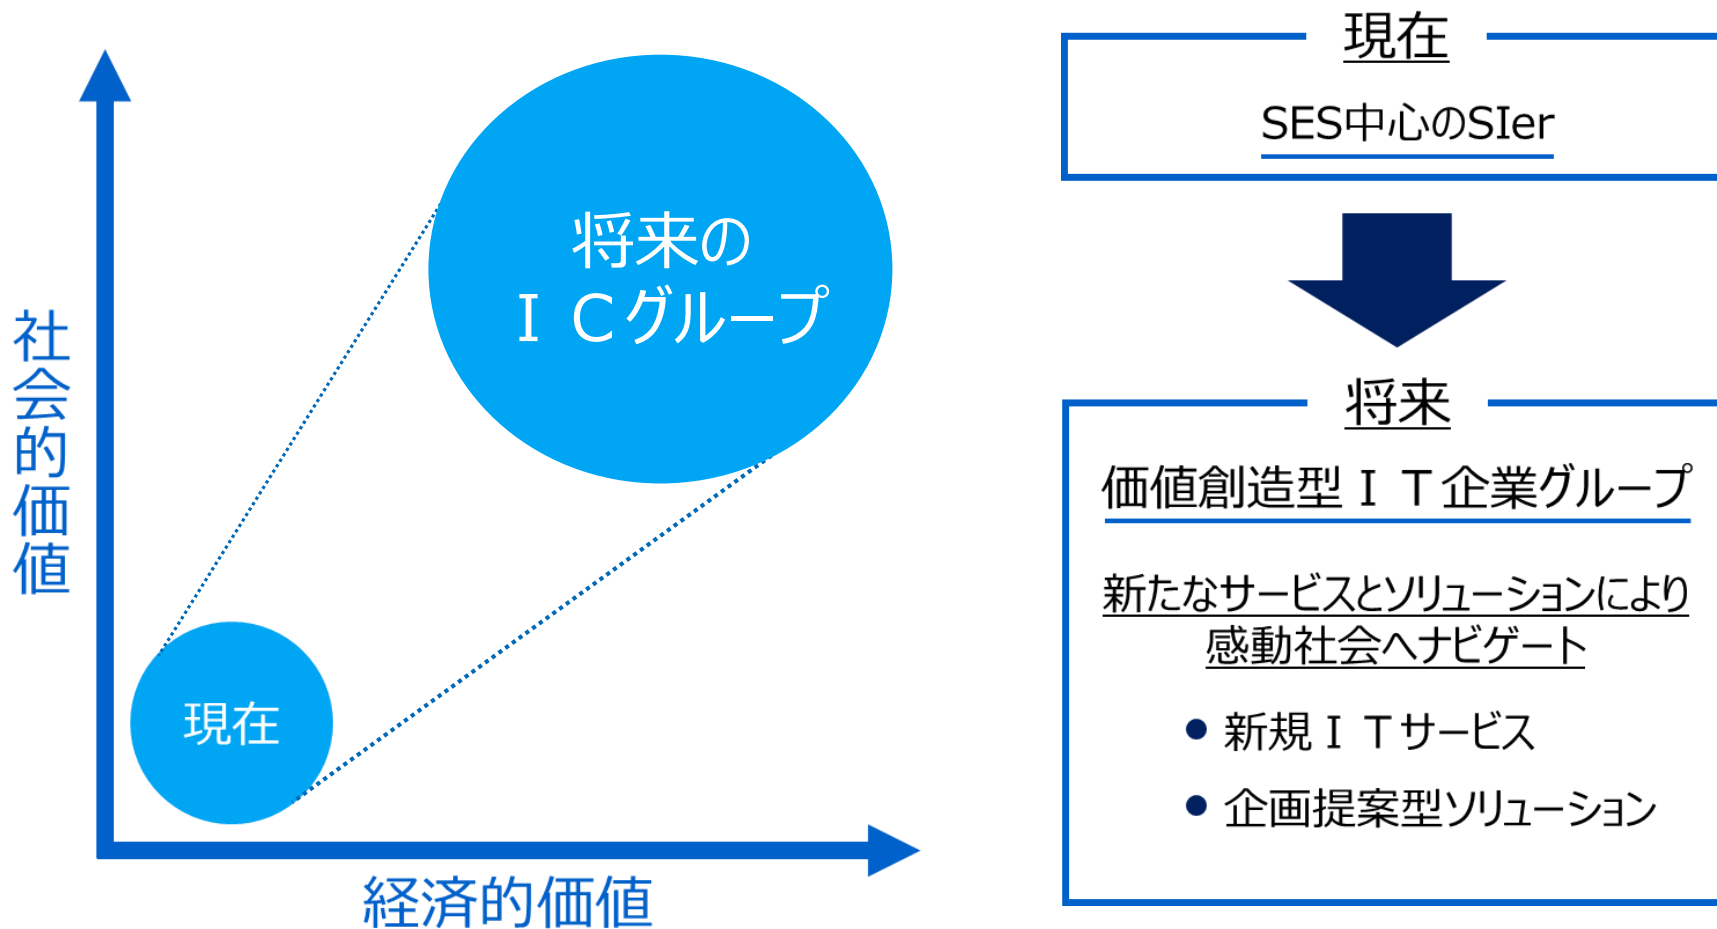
将来の
ＩＣグループ

社会的価値

現在

経済的価値

現在

SES中心のSIer

将来

価値創造型ＩＴ企業グループ

新たなサービスとソリューションにより
感動社会へナビゲート

● 新規ＩＴサービス
● 企画提案型ソリューション